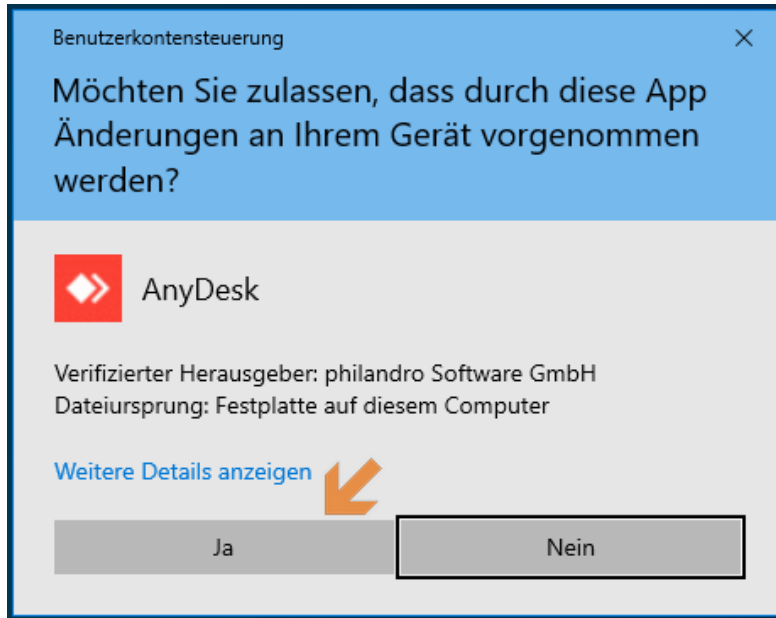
Benutzerkontensteuerung

×

Möchten Sie zulassen, dass durch diese App Änderungen an Ihrem Gerät vorgenommen werden?

AnyDesk

Verifizierter Herausgeber: philandro Software GmbH
Dateiursprung: Festplatte auf diesem Computer

Weitere Details anzeigen

Ja

Nein